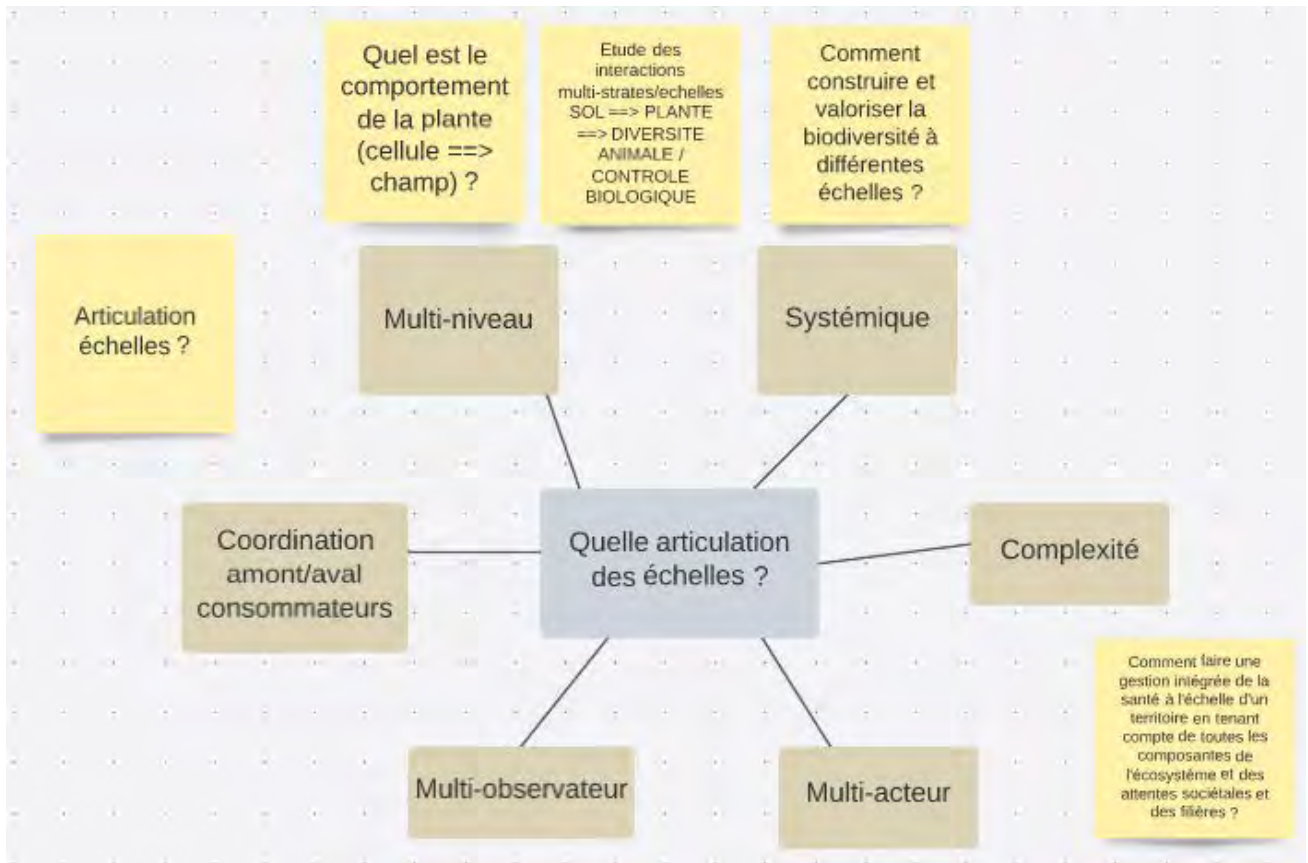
Quel est le comportement de la plante (cellule ==> champ) ?

Etude des interactions multi-strates/echelles SOL ==> PLANTE ==> DIVERSITE ANIMALE / CONTROLE BIOLOGIQUE

Comment construire et valoriser la biodiversité à différentes échelles ?

Articulation échelles ?

Multi-niveau

Systémique

Coordination amont/aval consommateurs

Quelle articulation des échelles ?

Complexité

Comment faire une gestion intégrée de la santé à l'échelle d'un territoire en tenant compte de toutes les composantes de l'écosystème et des attentes sociétales et des filières ?

Multi-observateur

Multi-acteur